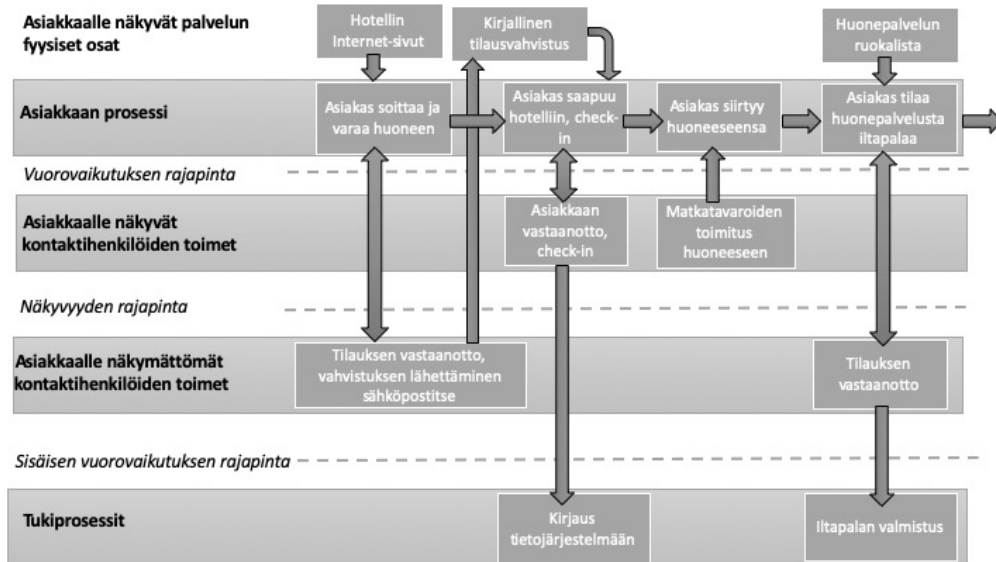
Asiakkaalle näkyvät palvelun fyysiset osat

Hotellin Internet-sivut

Kirjallinen tilausvahvistus

Huonepalvelun ruokalista

Asiakkaan prosessi

Asiakas soittaa ja varaa huoneen

Asiakas saapuu hotelliin, check-in

Asiakas siirtyy huoneeseensa

Asiakas tilaa huonepalvelusta iltapalaa

Vuorovaikutuksen rajapinta

Asiakkaalle näkyvät kontaktihenkilöiden toimet

Asiakkaan vastaanotto, check-in

Matkatavaroiden toimitus huoneeseen

Näkyvyyden rajapinta

Asiakkaalle näkymättömät kontaktihenkilöiden toimet

Tilauksen vastaanotto, vahvistuksen lähettäminen sähköpostitse

Tilauksen vastaanotto

Sisäisen vuorovaikutuksen rajapinta

Tukiprosessit

Kirjaus tietojärjestelmään

Iltapalan valmistus